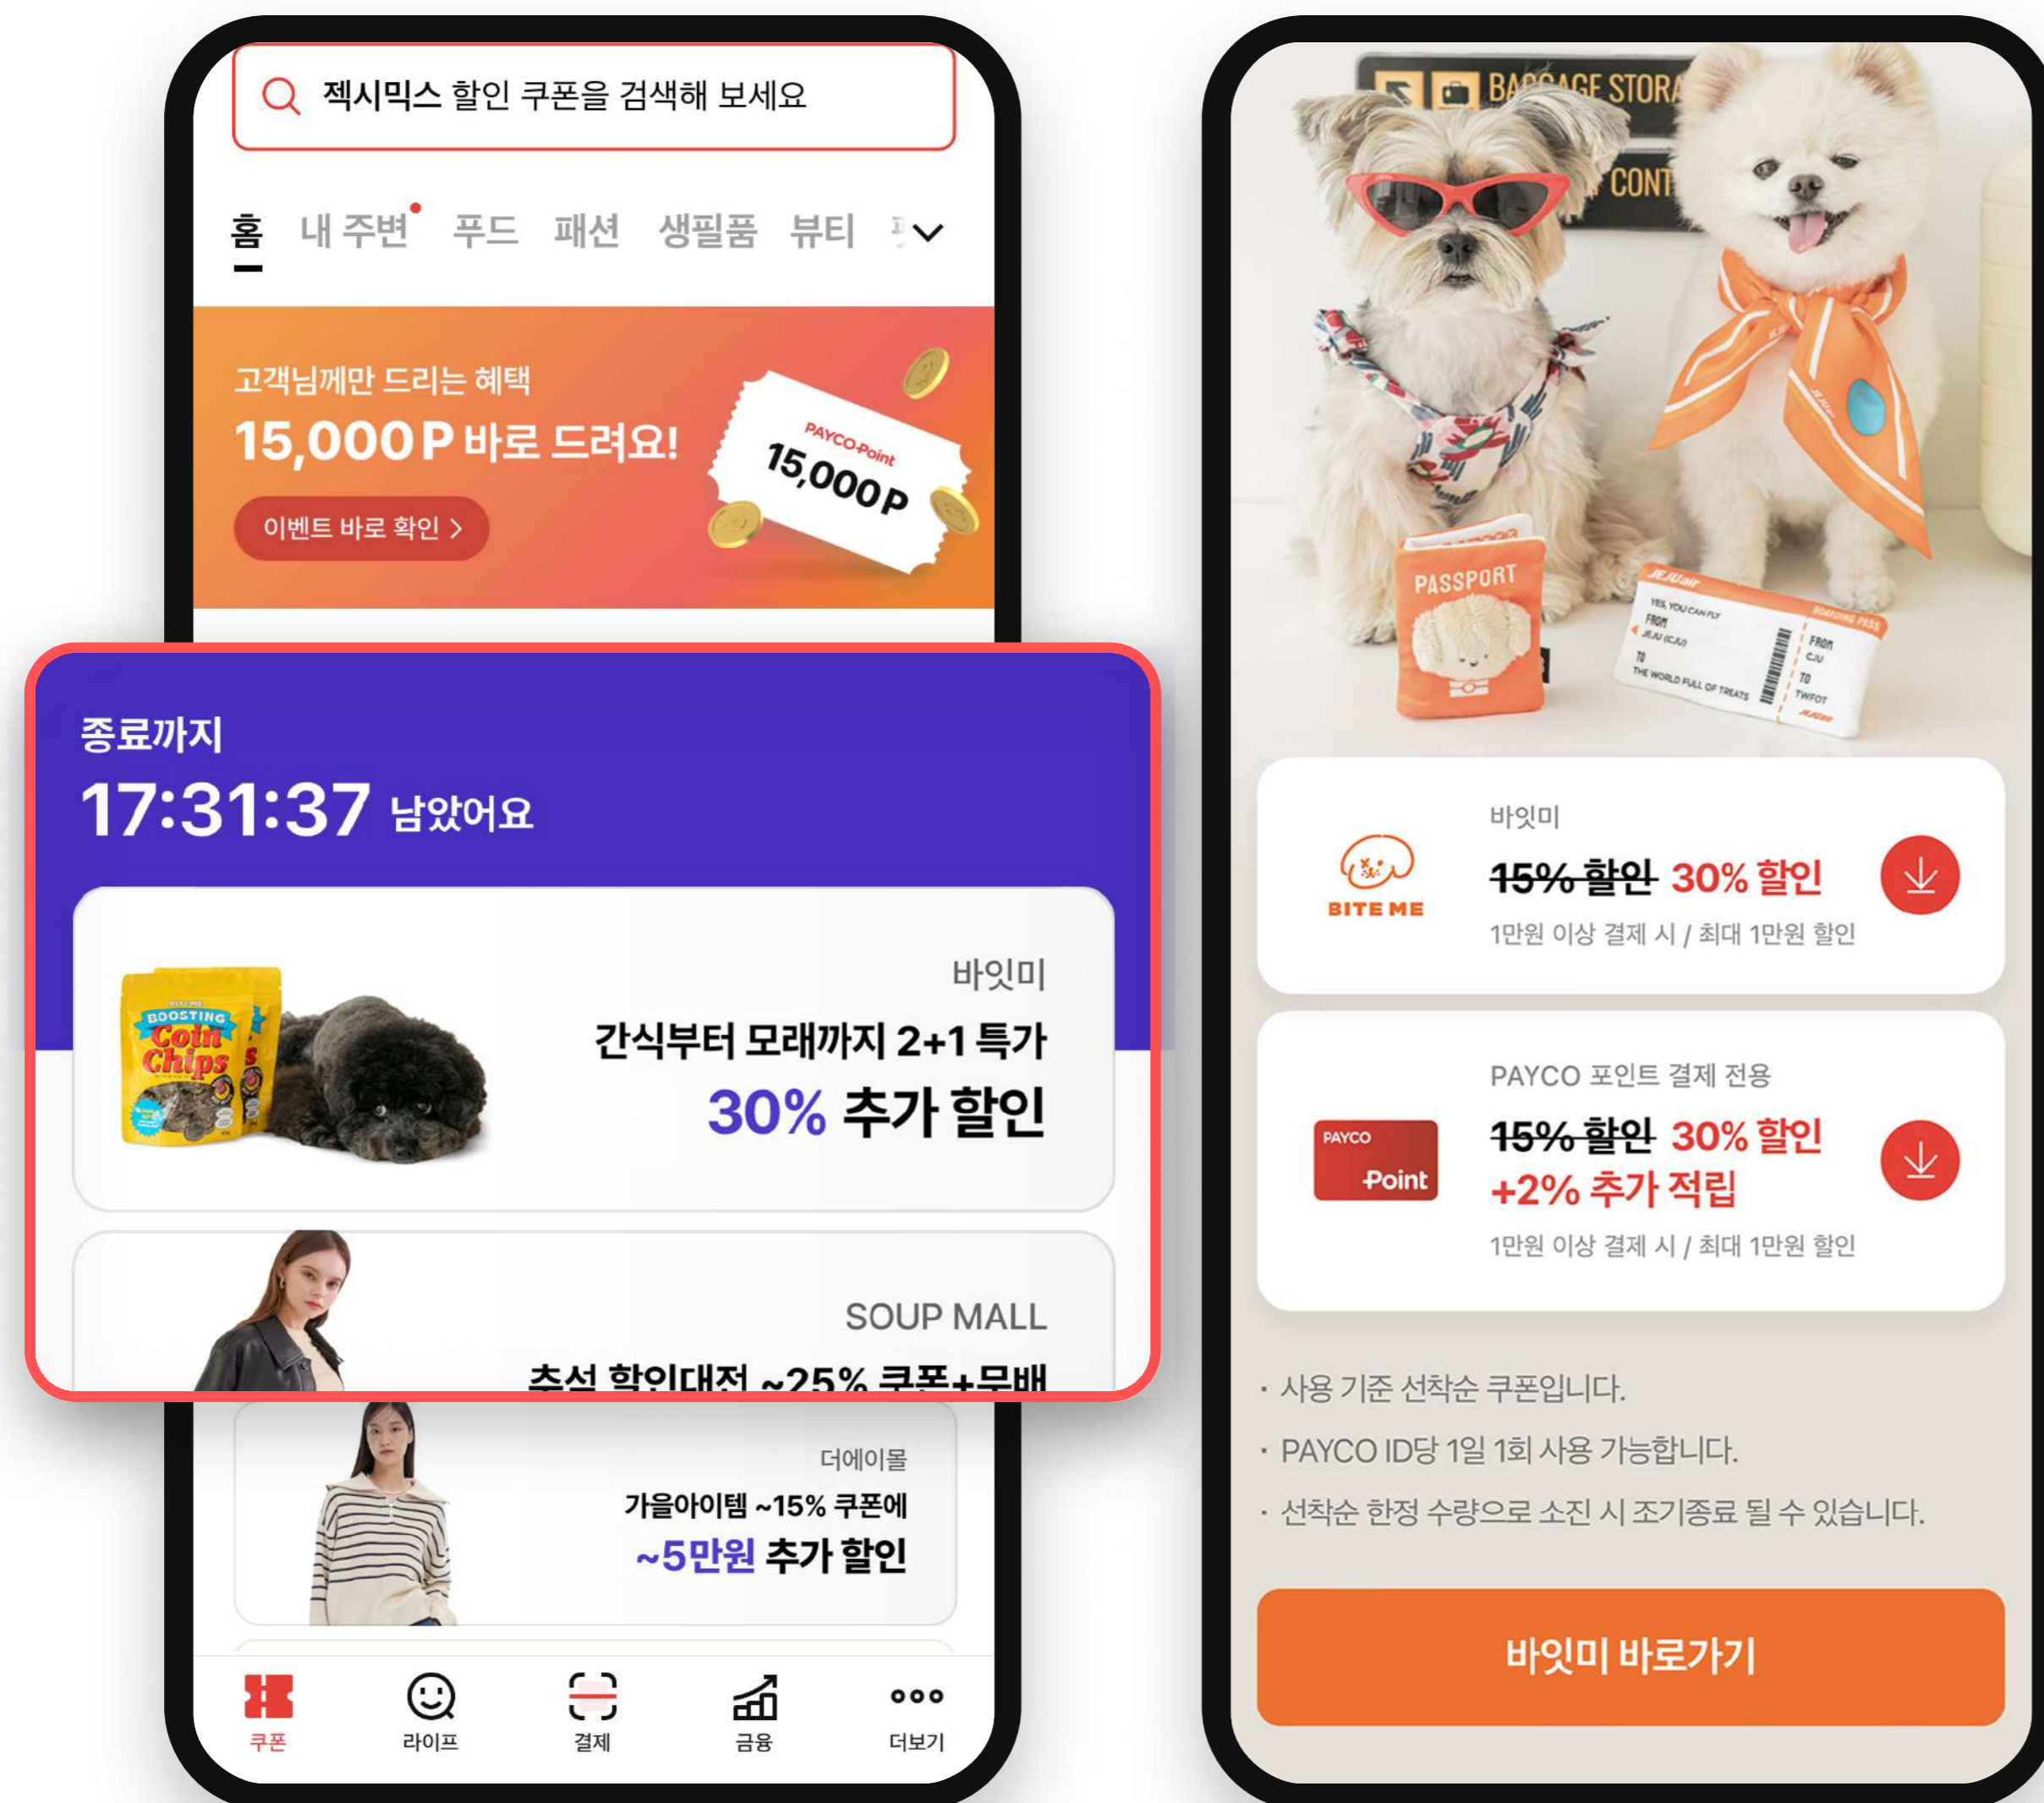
젝시믹스 할인 쿠폰을 검색해 보세요

홈 내 주변 푸드 패션 생필품 뷰티

고객님께만 드리는 혜택
15,000P 바로 드려요!
이벤트 바로 확인 >

PAYCO Point
15,000P

종료까지
17:31:37 남았어요

BOOSTING Coin Chips

바잇미
간식부터 모래까지 2+1 특가
30% 추가 할인

SOUP MALL
추석 할인대전 ~25% 쿠폰+무배

더에이몰
가을아이템 ~15% 쿠폰에
~5만원 추가 할인

쿠폰 라이프 결제 금융 더보기

BAGGAGE STORA
CONT

PASSPORT

JEJUair
YES, YOU CAN FLY
FROM JEJU (CJU)
TO THE WORLD FULL OF TREATS
BOARDING PASS
FROM CJU
TO TWFOT

BITE ME
바잇미
~~15% 할인~~ 30% 할인
1만원 이상 결제 시 / 최대 1만원 할인

PAYCO Point
PAYCO 포인트 결제 전용
~~15% 할인~~ 30% 할인
+2% 추가 적립
1만원 이상 결제 시 / 최대 1만원 할인

· 사용 기준 선착순 쿠폰입니다.
· PAYCO ID당 1일 1회 사용 가능합니다.
· 선착순 한정 수량으로 소진 시 조기종료 될 수 있습니다.

바잇미 바로가기